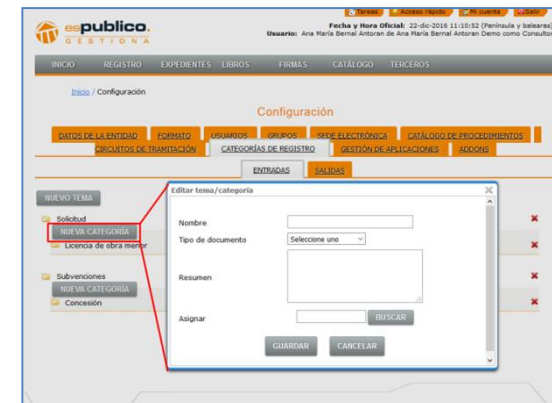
Tareas | Acceso rápido | Mi cuenta | Salir

espublico GESTIONA

Fecha y Hora Oficial: 22-dic-2016 11:10:52 (Península y baleares)
Usuario: Ana María Bernal Antoran de Ana María Bernal Antoran Demo como Consultor

INICIO | REGISTRO | EXPEDIENTES | LIBROS | FIRMAS | CATÁLOGO | TERCEROS

Inicio / Configuración

Configuración

DATOS DE LA ENTIDAD | FORMATO | USUARIOS | GRUPOS | SEDE ELECTRÓNICA | CATÁLOGO DE PROCEDIMIENTOS
CIRCUITOS DE TRAMITACIÓN | CATEGORÍAS DE REGISTRO | GESTIÓN DE APLICACIONES | ADDONS

ENTRADAS | SALIDAS

NUEVO TEMA

Solicitud
NUEVA CATEGORÍA
Licencia de obra menor

Subvenciones
NUEVA CATEGORÍA
Concesión

Editar tema/categoría

Nombre
Tipo de documento | Seleccione uno
Resumen
Asignar | BUSCAR

GUARDAR | CANCELAR